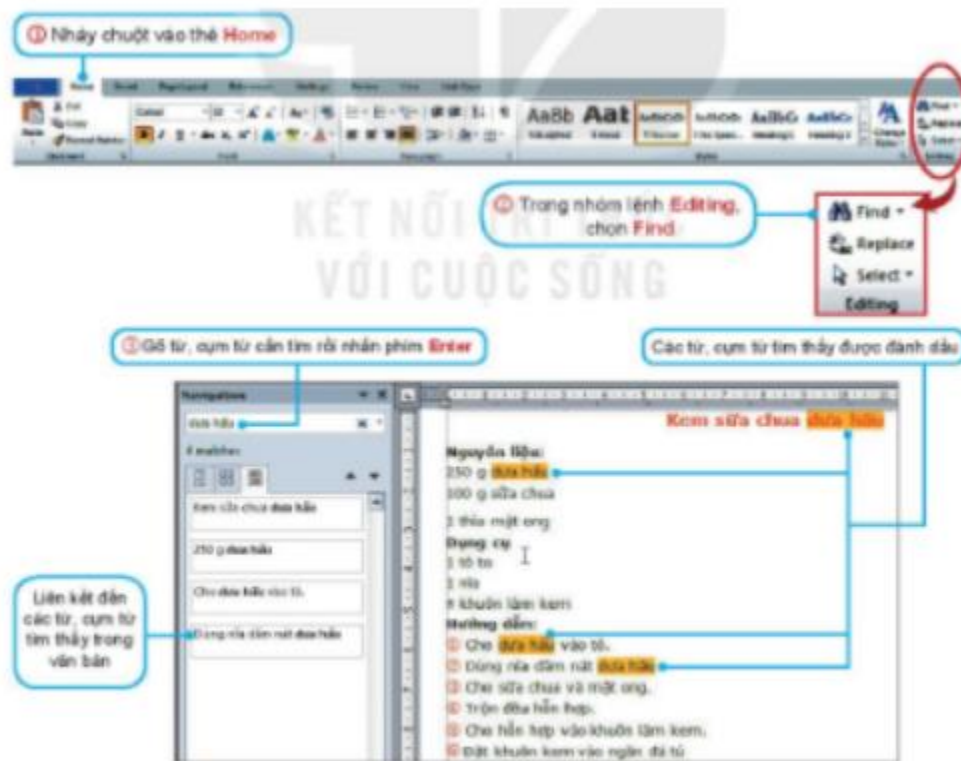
① Nháy chuột vào thẻ Home

Home

AaBb Aat

Find
Replace
Select

② Trong nhóm lệnh Editing, chọn Find

KẾT NỐI TRI THỨC VỚI CUỘC SỐNG

Find
Replace
Select
Editing

③ Gõ từ, cụm từ cần tìm rồi nhấn phím Enter

Các từ, cụm từ tìm thấy được đánh dấu

Navigation

dưa hấu

4 matches

Kem sữa chua dưa hấu

250 g dưa hấu

Cho dưa hấu vào tô.

Dùng nĩa dầm nát dưa hấu

Liên kết đến các từ, cụm từ tìm thấy trong văn bản

Kem sữa chua dưa hấu

Nguyên liệu:
250 g dưa hấu
100 g sữa chua
1 thìa mật ong
Dụng cụ:
1 tô to
1 nĩa
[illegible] khuôn làm kem
Hướng dẫn:
① Cho dưa hấu vào tô.
② Dùng nĩa dầm nát dưa hấu.
③ Cho sữa chua và mật ong.
④ Trộn đều hỗn hợp.
⑤ Cho hỗn hợp vào khuôn làm kem.
⑥ Đặt khuôn kem vào ngăn đá tủ.